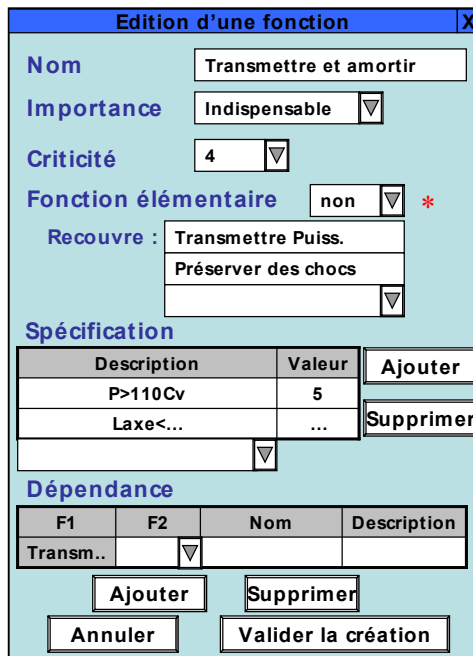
Edition d'une fonction X

Nom Transmettre et amortir

Importance Indispensable

Criticité 4

Fonction élémentaire non *

Recouvre : Transmettre Puiss.
Préserver des chocs

Spécification

| Description | Valeur |
|---|---|
| P>110Cv | 5 |
| Laxe<... | ... |

Ajouter
Supprimer

Dépendance

| F1 | F2 | Nom | Description |
|---|---|---|---|
| Transm.. | | | |

Ajouter Supprimer
Annuler Valider la création